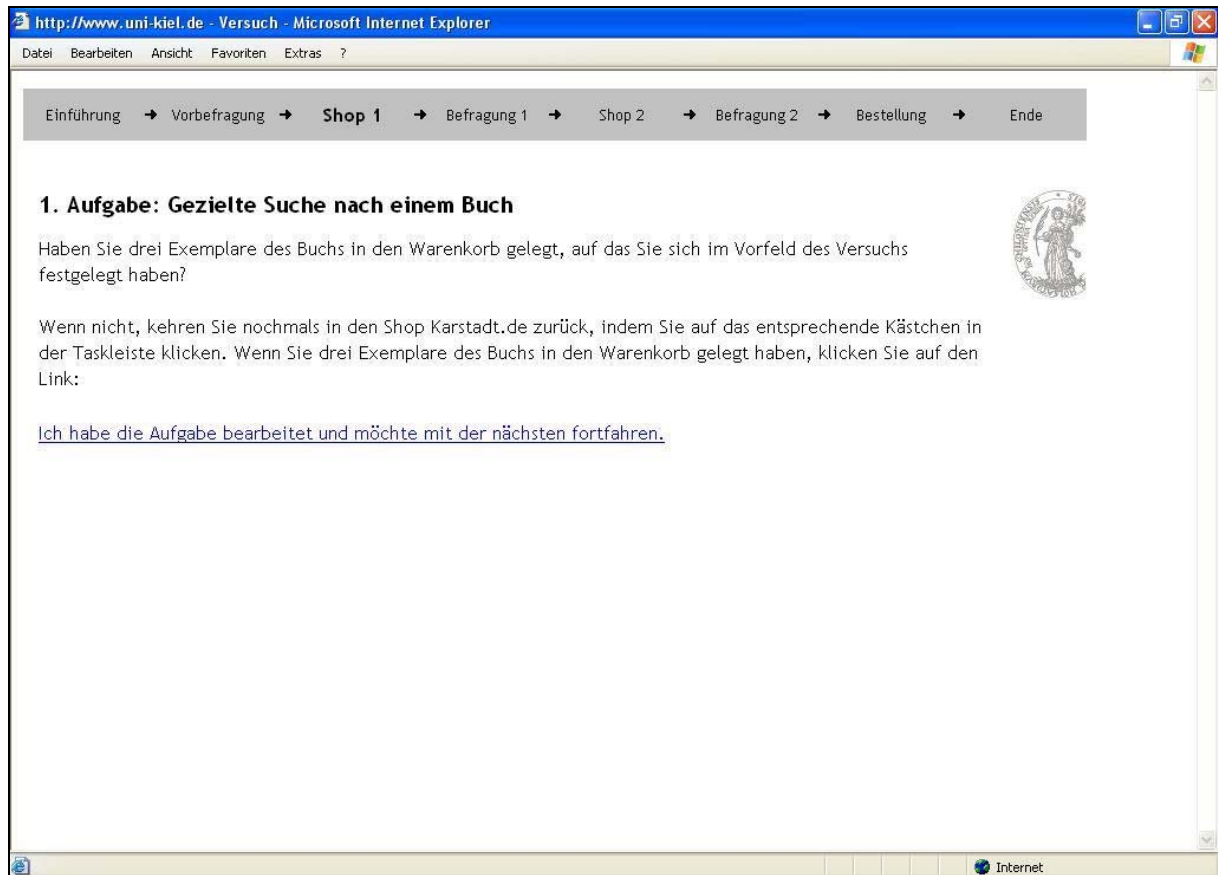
http://www.uni-kiel.de - Versuch - Microsoft Internet Explorer

Datei Bearbeiten Ansicht Favoriten Extras ?

Einführung → Vorbefragung → Shop 1 → Befragung 1 → Shop 2 → Befragung 2 → Bestellung → Ende

1. Aufgabe: Gezielte Suche nach einem Buch

Haben Sie drei Exemplare des Buchs in den Warenkorb gelegt, auf das Sie sich im Vorfeld des Versuchs festgelegt haben?

Wenn nicht, kehren Sie nochmals in den Shop Karstadt.de zurück, indem Sie auf das entsprechende Kästchen in der Taskleiste klicken. Wenn Sie drei Exemplare des Buchs in den Warenkorb gelegt haben, klicken Sie auf den Link:

Ich habe die Aufgabe bearbeitet und möchte mit der nächsten fortfahren.

Internet